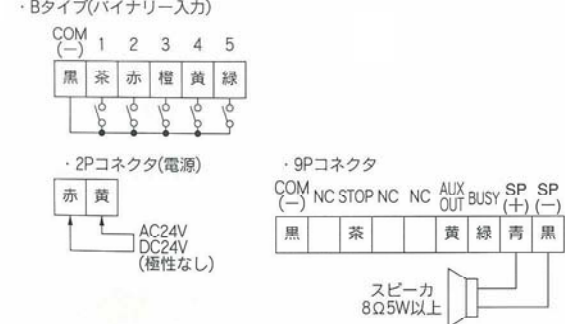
・Bタイプ(バイナリー入力)

COM (−) 1 2 3 4 5

| 黒 | 茶 | 赤 | 橙 | 黄 | 緑 |
|---|---|---|---|---|---|

・2Pコネクタ(電源)

| 赤 | 黄 |
|---|---|

AC24V
DC24V
(極性なし)

・9Pコネクタ

COM (−) NC STOP NC NC AUX OUT BUSY SP (+) SP (−)

| 黒 | | 茶 | | | 黄 | 緑 | 青 | 黒 |
|---|---|---|---|---|---|---|---|---|

スピーカ
8Ω5W以上